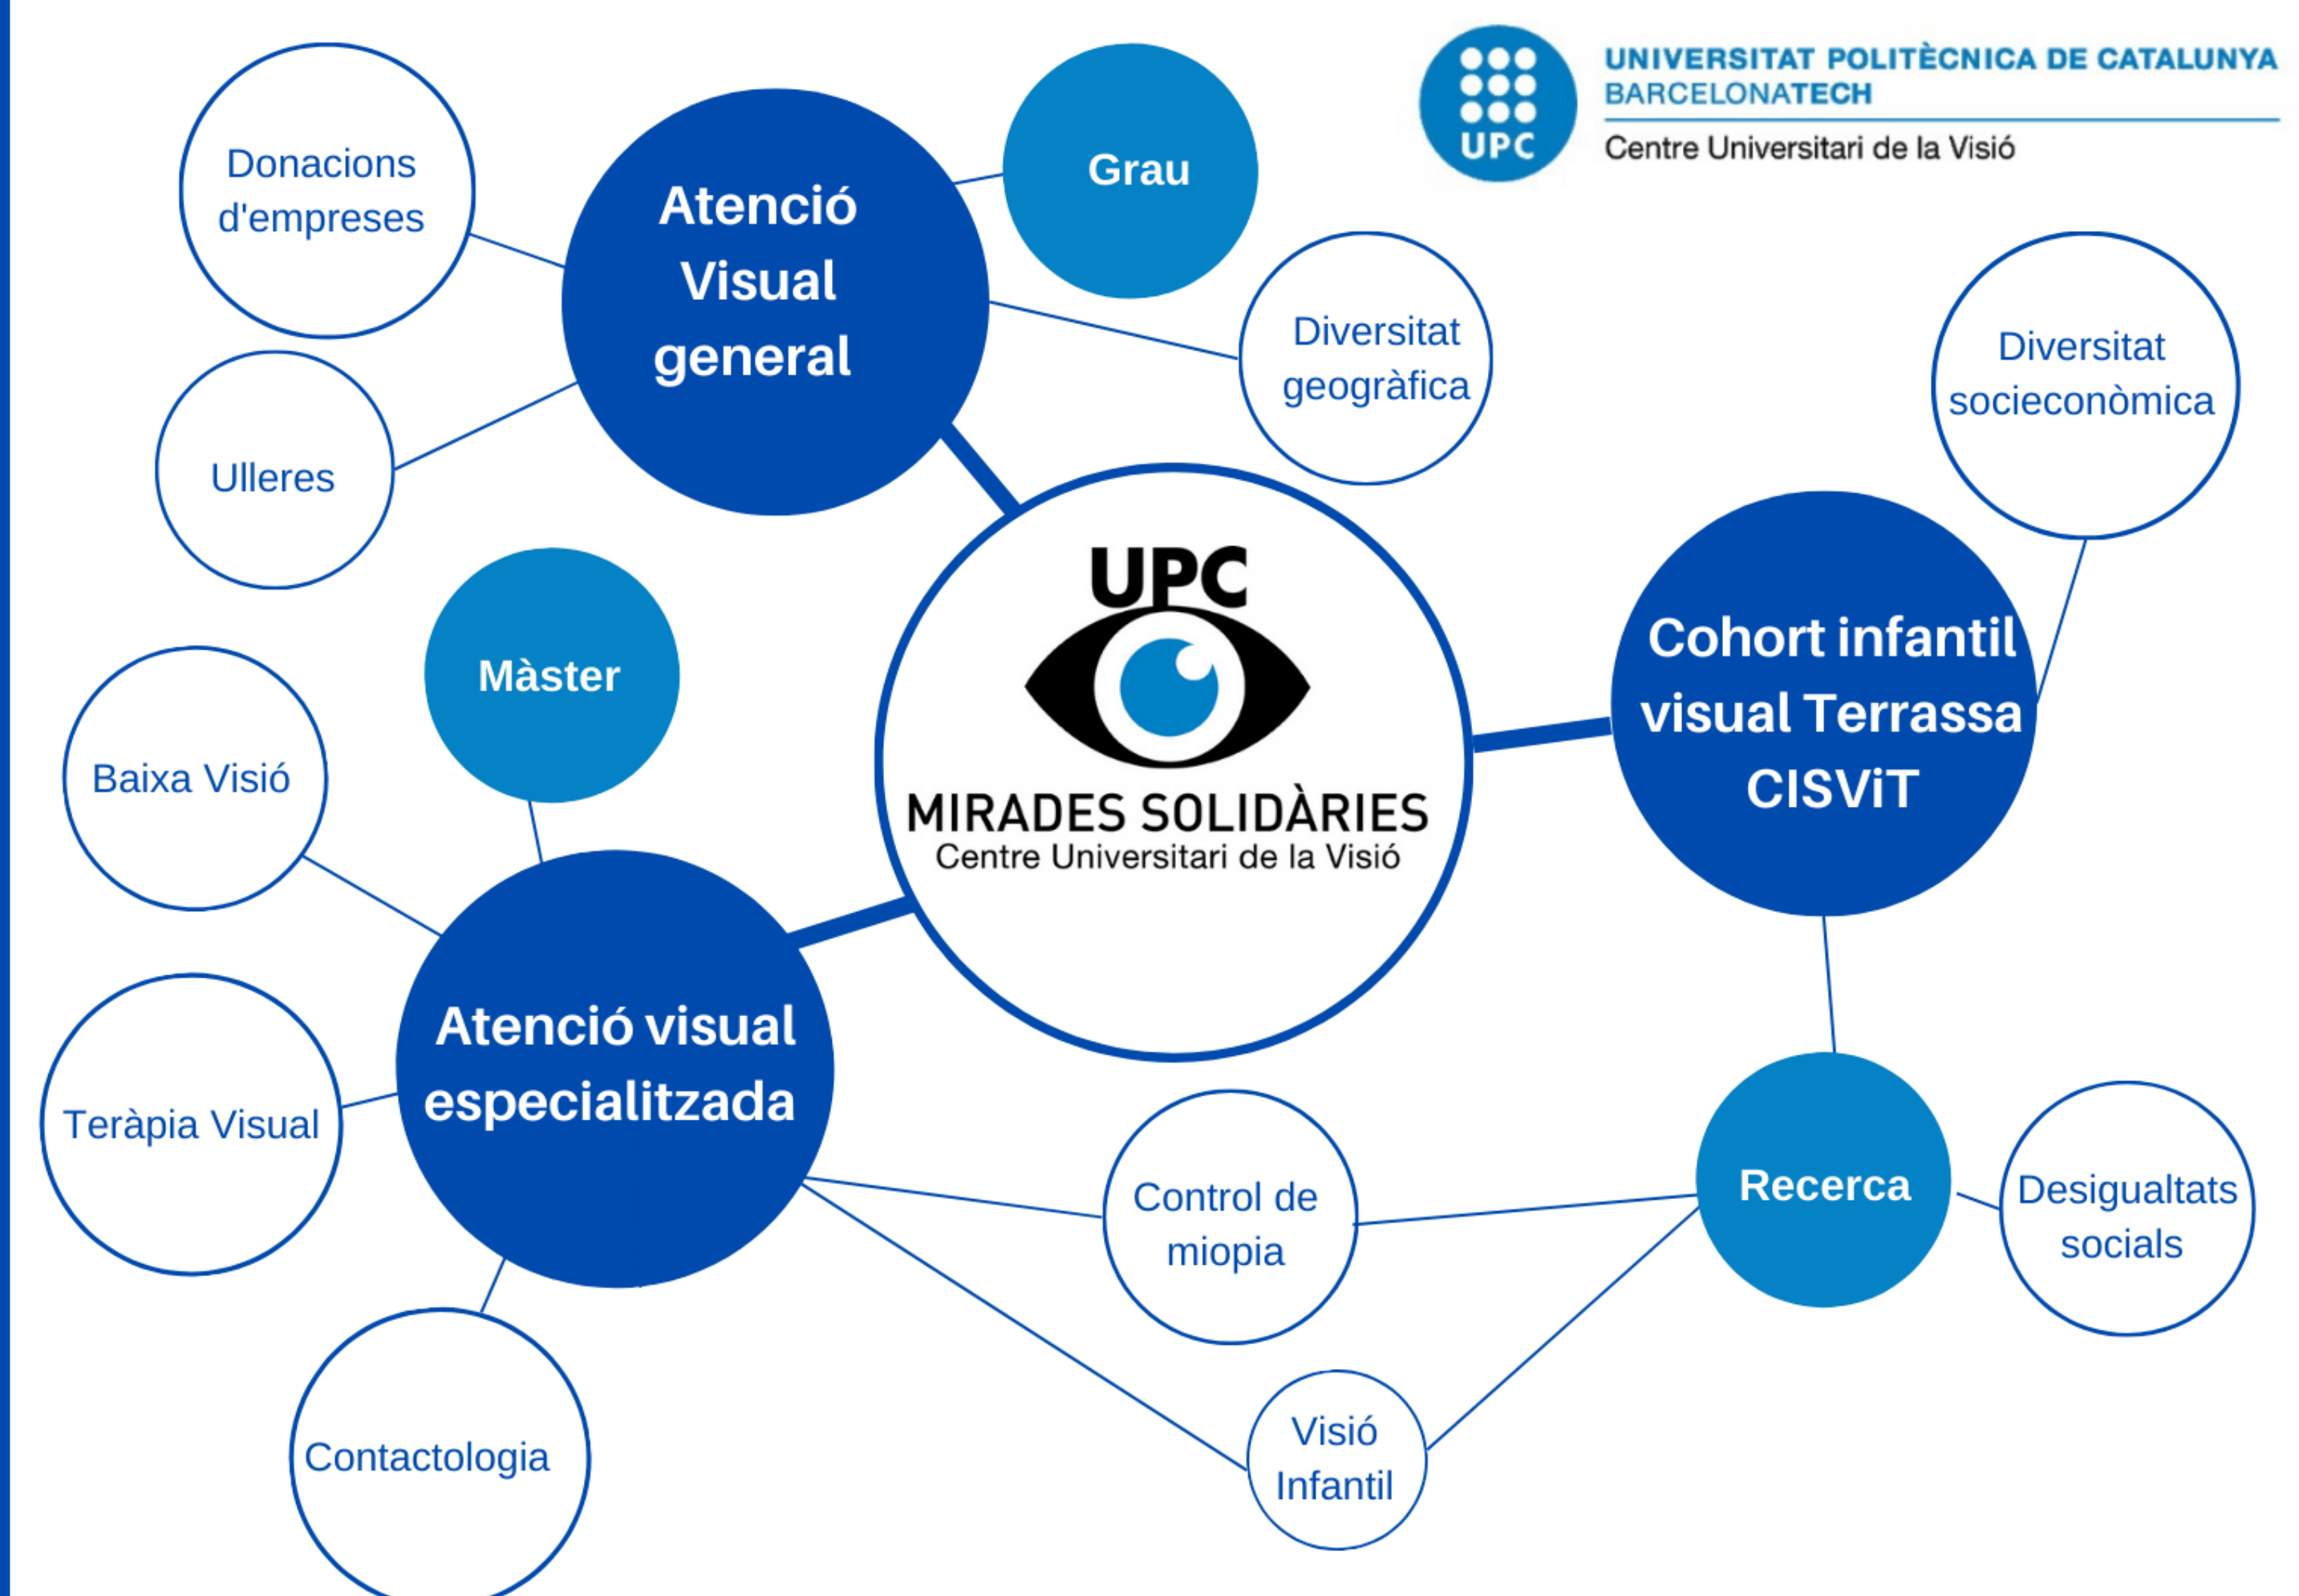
UPC
UNIVERSITAT POLITÈCNICA DE CATALUNYA
BARCELONATECH
Centre Universitari de la Visió

Donacions d'empreses

Atenció Visual general

Grau

Diversitat geogràfica

Ulleres

Diversitat socieconòmica

UPC
MIRADES SOLIDÀRIES
Centre Universitari de la Visió

Màster

Cohort infantil visual Terrassa CISViT

Baixa Visió

Atenció visual especialitzada

Teràpia Visual

Control de miopia

Recerca

Desigualtats socials

Contactologia

Visió Infantil